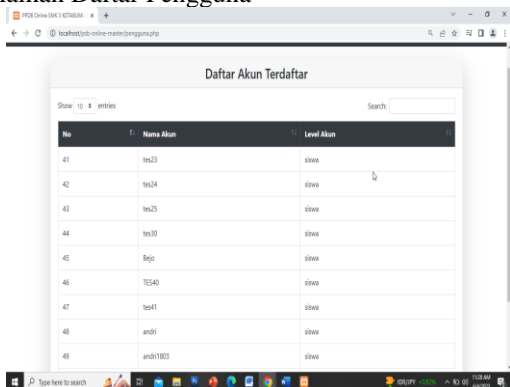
alaman Daftar Pengguna

PPDB Online SMK 3 KOTABUMI ×   +

localhost/psb-online-master/pengguna.php

Daftar Akun Terdaftar

Show 10 entries

Search:

| No | Nama Akun | Level Akun |
|---|---|---|
| 41 | tes23 | siswa |
| 42 | tes24 | siswa |
| 43 | tes25 | siswa |
| 44 | tes30 | siswa |
| 45 | Bejo | siswa |
| 46 | TES40 | siswa |
| 47 | tes41 | siswa |
| 48 | andri | siswa |
| 49 | andri1803 | siswa |

Type here to search

IDR/JPY

11:28 AM